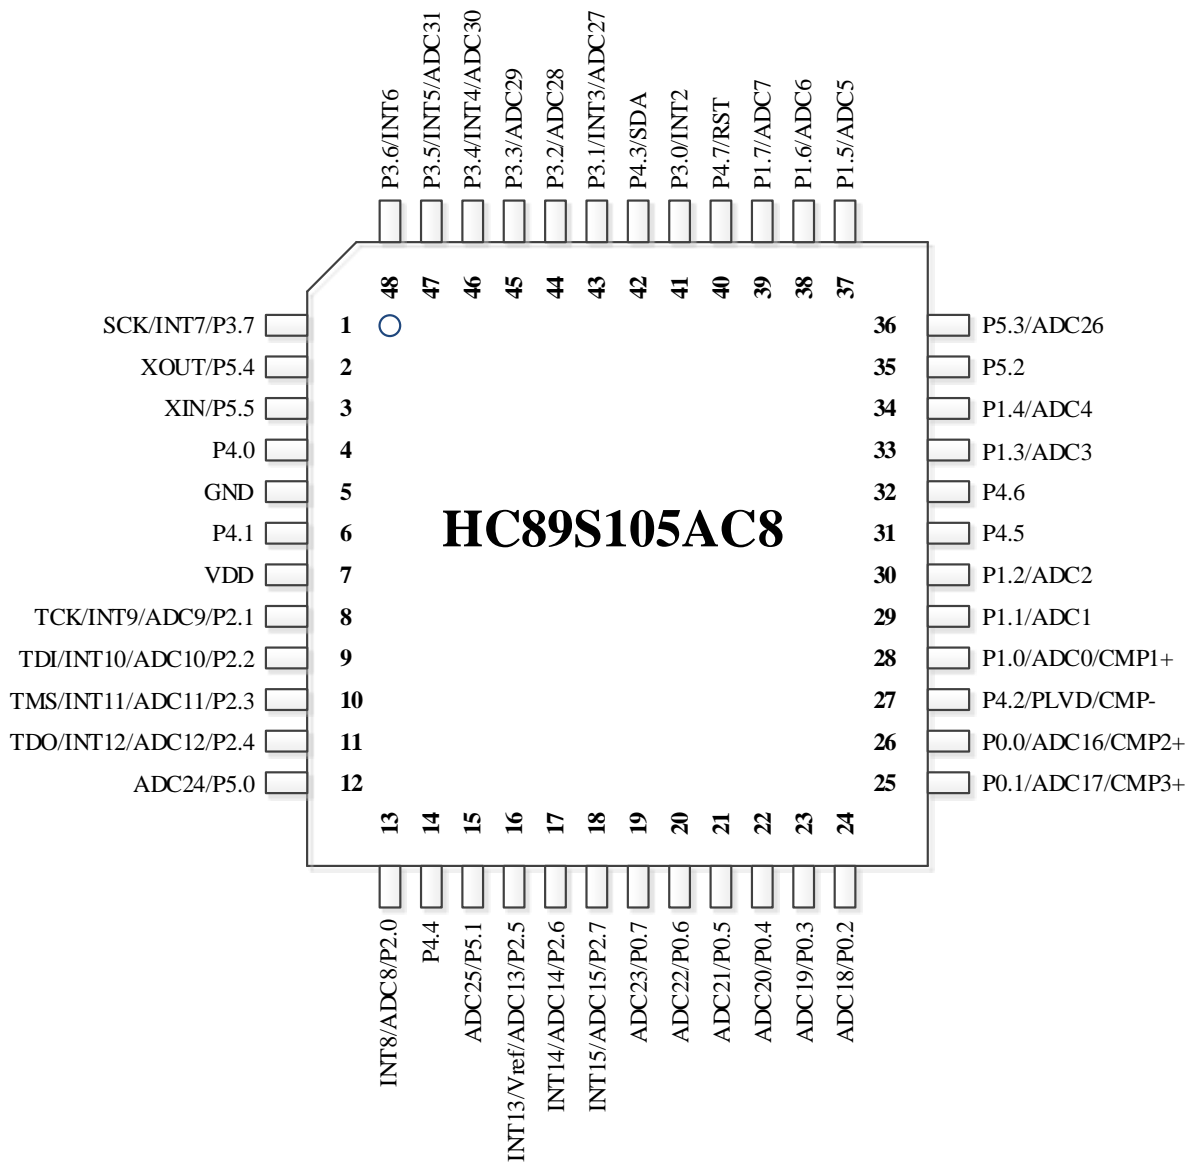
P3.6/INT6
P3.5/INT5/ADC31
P3.4/INT4/ADC30
P3.3/ADC29
P3.2/ADC28
P3.1/INT3/ADC27
P4.3/SDA
P3.0/INT2
P4.7/RST
P1.7/ADC7
P1.6/ADC6
P1.5/ADC5

48 47 46 45 44 43 42 41 40 39 38 37

SCK/INT7/P3.7 1
XOUT/P5.4 2
XIN/P5.5 3
P4.0 4
GND 5
P4.1 6
VDD 7
TCK/INT9/ADC9/P2.1 8
TDI/INT10/ADC10/P2.2 9
TMS/INT11/ADC11/P2.3 10
TDO/INT12/ADC12/P2.4 11
ADC24/P5.0 12

HC89S105AC8

36 P5.3/ADC26
35 P5.2
34 P1.4/ADC4
33 P1.3/ADC3
32 P4.6
31 P4.5
30 P1.2/ADC2
29 P1.1/ADC1
28 P1.0/ADC0/CMP1+
27 P4.2/PLVD/CMP-
26 P0.0/ADC16/CMP2+
25 P0.1/ADC17/CMP3+

13 14 15 16 17 18 19 20 21 22 23 24

INT8/ADC8/P2.0
P4.4
ADC25/P5.1
INT13/Vref/ADC13/P2.5
INT14/ADC14/P2.6
INT15/ADC15/P2.7
ADC23/P0.7
ADC22/P0.6
ADC21/P0.5
ADC20/P0.4
ADC19/P0.3
ADC18/P0.2